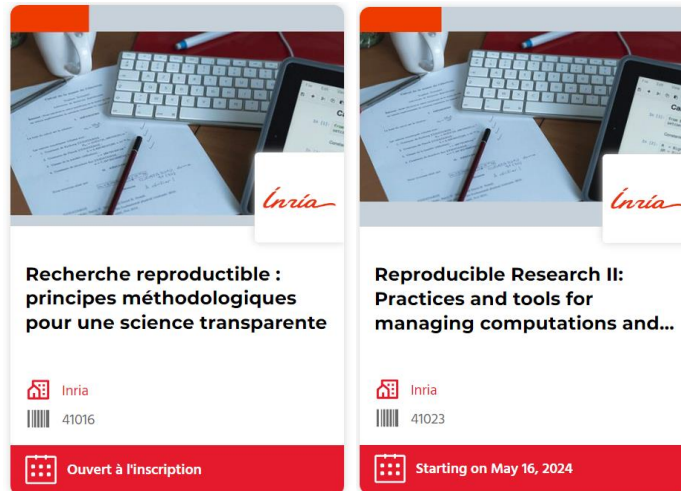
Inria

Recherche reproductible : principes méthodologiques pour une science transparente

Inria

41016

Ouvert à l'inscription

Inria

Reproducible Research II: Practices and tools for managing computations and...

Inria

41023

Starting on May 16, 2024